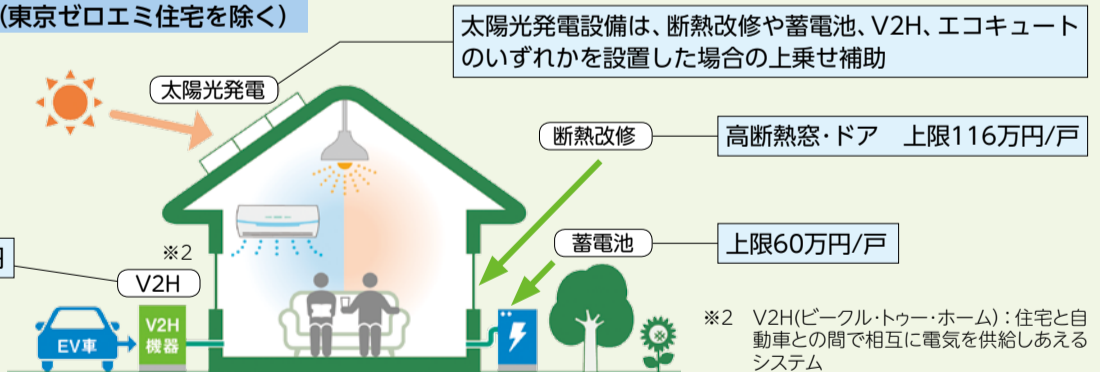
（東京ゼロエミ住宅を除く）

太陽光発電設備は、断熱改修や蓄電池、V2H、エコキュートのいずれかを設置した場合の上乗せ補助

太陽光発電

断熱改修

高断熱窓・ドア　上限116万円/戸

※2

V2H

蓄電池

上限60万円/戸

円

EV車

V2H機器

※2　V2H(ビークル・トゥー・ホーム)：住宅と自動車との間で相互に電気を供給しあえるシステム